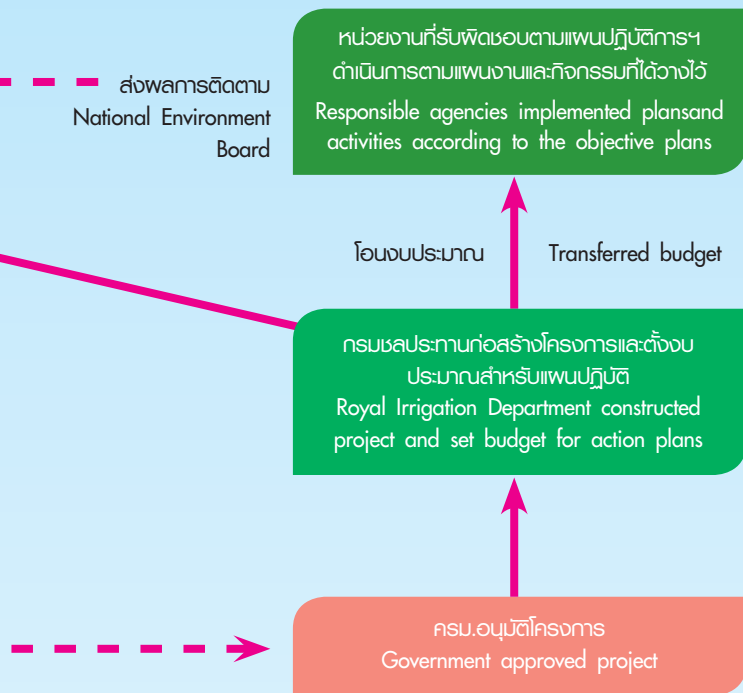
หน่วยงานที่รับผิดชอบตามแผนปฏิบัติการฯ ดำเนินการตามแผนงานและกิจกรรมที่ได้วางไว้
Responsible agencies implemented plansand activities according to the objective plans

ส่งผลการติดตาม
National Environment Board

โอนงบประมาณ

Transferred budget

กรมชลประทานก่อสร้างโครงการและตั้งงบประมาณสำหรับแผนปฏิบัติ
Royal Irrigation Department constructed project and set budget for action plans

ครม.อนุมัติโครงการ
Government approved project